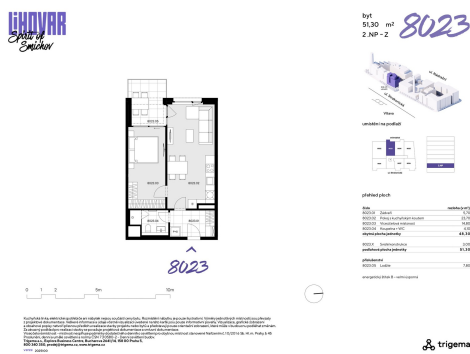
LIHOVAR
Spolu od Smíchov

byt
51,30 m²
2.NP - Z
8023

umístění na podlaží

přehled ploch

| číslo | výměra [m²] |
|---|---|
| 8023.01 Zádveří | 6,70 |
| 8023.02 Pokoj s kuchyňským koutem | 22,70 |
| 8023.03 Neprůchozí místnost | 14,80 |
| 8023.04 Koupelna + WC | 4,10 |
| obytná plocha jednotky | 48,30 |
| 8023.S Sklepní místnost | 3,00 |
| podlahová plocha jednotky | 51,30 |

příslušenství
8023.05 Lodžie 7,80

8023

0 1 2 5m 10m

trigema

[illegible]